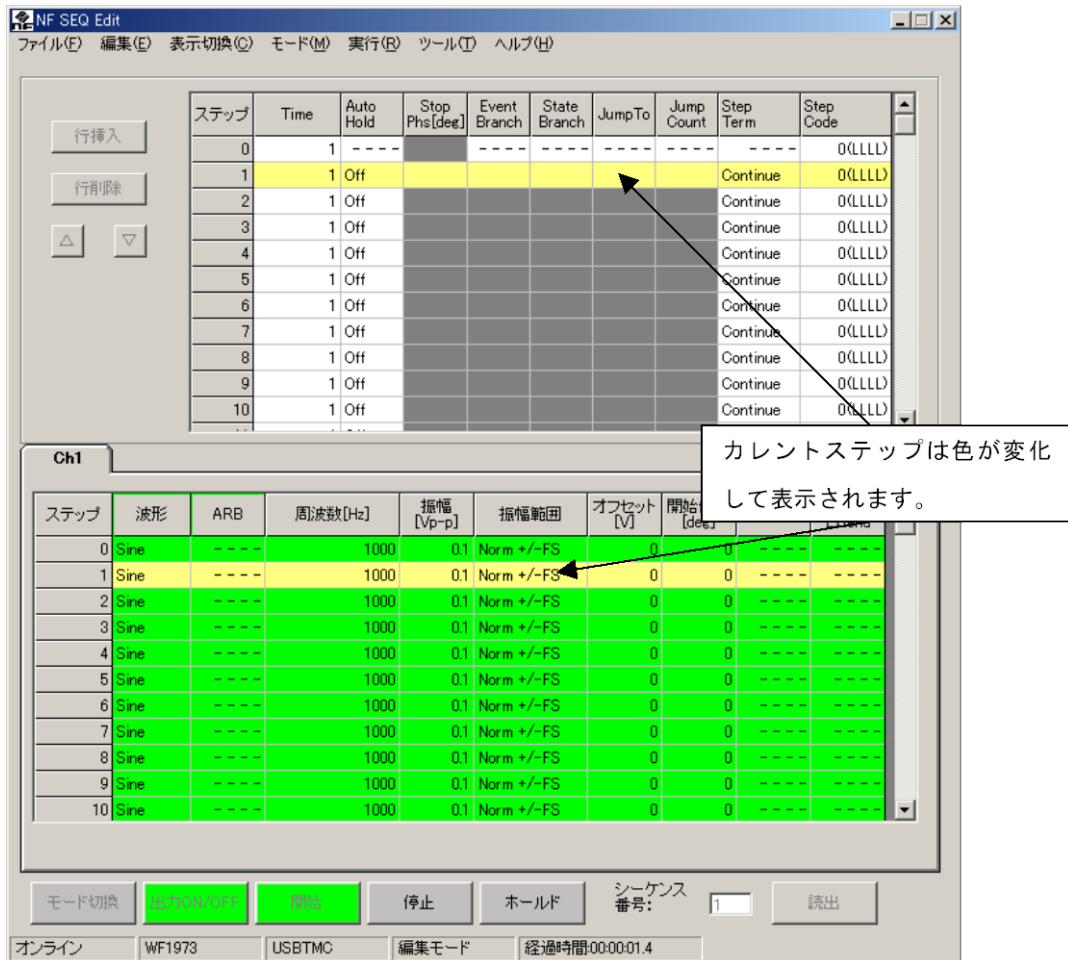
NF SEQ Edit

ファイル(F) 編集(E) 表示切換(C) モード(M) 実行(R) ツール(T) ヘルプ(H)

行挿入

行削除

△ ▽

| ステップ | Time | Auto Hold | Stop Phs[deg] | Event Branch | State Branch | JumpTo | Jump Count | Step Term | Step Code |
|---|---|---|---|---|---|---|---|---|---|
| 0 | 1 | ---- | | ---- | ---- | ---- | ---- | ---- | 0(LLLL) |
| 1 | 1 | Off | | | | | | Continue | 0(LLLL) |
| 2 | 1 | Off | | | | | | Continue | 0(LLLL) |
| 3 | 1 | Off | | | | | | Continue | 0(LLLL) |
| 4 | 1 | Off | | | | | | Continue | 0(LLLL) |
| 5 | 1 | Off | | | | | | Continue | 0(LLLL) |
| 6 | 1 | Off | | | | | | Continue | 0(LLLL) |
| 7 | 1 | Off | | | | | | Continue | 0(LLLL) |
| 8 | 1 | Off | | | | | | Continue | 0(LLLL) |
| 9 | 1 | Off | | | | | | Continue | 0(LLLL) |
| 10 | 1 | Off | | | | | | Continue | 0(LLLL) |

Ch1

カレントステップは色が変化して表示されます。

| ステップ | 波形 | ARB | 周波数[Hz] | 振幅 [Vp-p] | 振幅範囲 | オフセット [V] | 開始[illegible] [deg] | | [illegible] |
|---|---|---|---|---|---|---|---|---|---|
| 0 | Sine | ---- | 1000 | 0.1 | Norm +/-FS | 0 | 0 | ---- | ---- |
| 1 | Sine | ---- | 1000 | 0.1 | Norm +/-FS | 0 | 0 | ---- | ---- |
| 2 | Sine | ---- | 1000 | 0.1 | Norm +/-FS | 0 | 0 | ---- | ---- |
| 3 | Sine | ---- | 1000 | 0.1 | Norm +/-FS | 0 | 0 | ---- | ---- |
| 4 | Sine | ---- | 1000 | 0.1 | Norm +/-FS | 0 | 0 | ---- | ---- |
| 5 | Sine | ---- | 1000 | 0.1 | Norm +/-FS | 0 | 0 | ---- | ---- |
| 6 | Sine | ---- | 1000 | 0.1 | Norm +/-FS | 0 | 0 | ---- | ---- |
| 7 | Sine | ---- | 1000 | 0.1 | Norm +/-FS | 0 | 0 | ---- | ---- |
| 8 | Sine | ---- | 1000 | 0.1 | Norm +/-FS | 0 | 0 | ---- | ---- |
| 9 | Sine | ---- | 1000 | 0.1 | Norm +/-FS | 0 | 0 | ---- | ---- |
| 10 | Sine | ---- | 1000 | 0.1 | Norm +/-FS | 0 | 0 | ---- | ---- |

モード切換 出力ON/OFF 開始 停止 ホールド シーケンス番号: 1 読出

オンライン WF1973 USBTMC 編集モード 経過時間:00:00:01.4